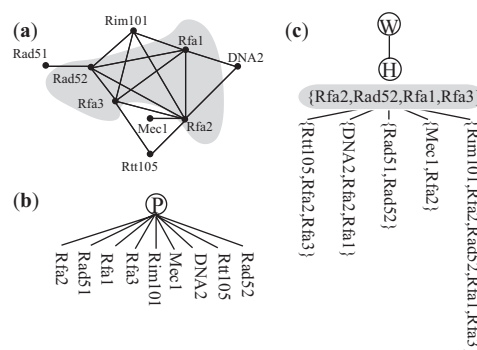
(a)

Rim101

Rfa1

DNA2

Rad51

Rad52

Rfa3

Mec1

Rfa2

Rtt105

(b)

P

Rfa2

Rad51

Rfa1

Rfa3

Rim101

Mec1

DNA2

Rtt105

Rad52

(c)

W

H

{Rfa2,Rad52,Rfa1,Rfa3}

{Rtt105,Rfa2,Rfa3}

{DNA2,Rfa2,Rfa1}

{Rad51,Rad52}

{Mec1,Rfa2}

{Rim101,Rfa2,Rad52,Rfa1,Rfa3}